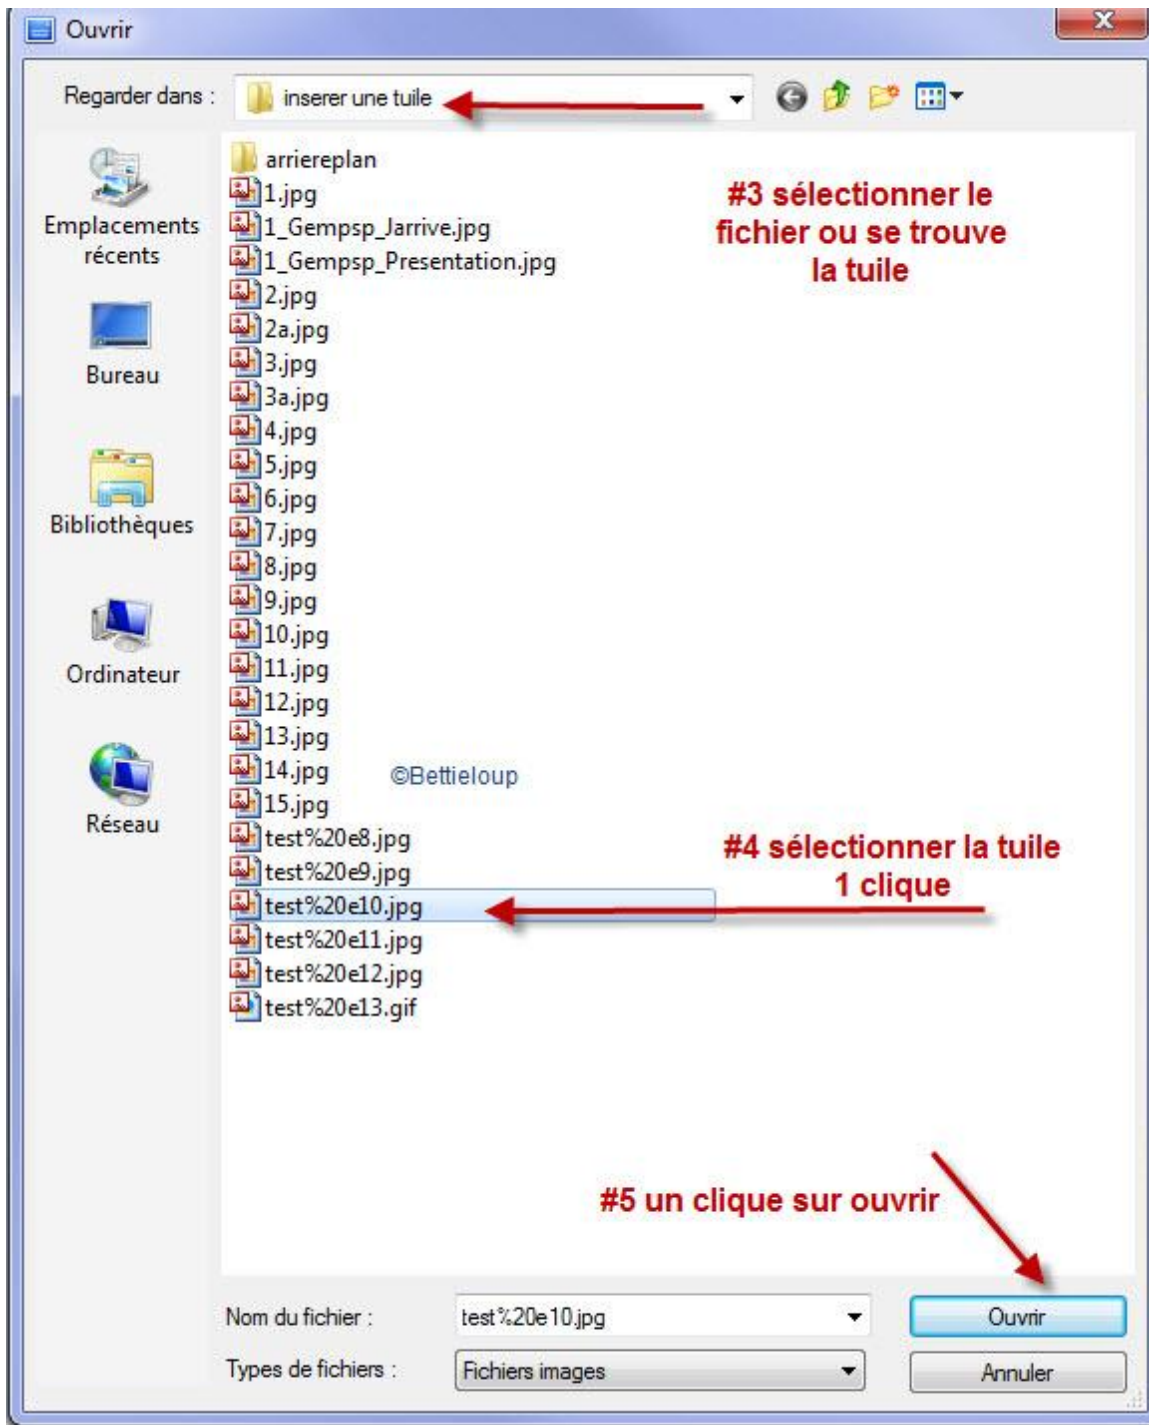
Ouvrir

Regarder dans : inserer une tuile

Emplacements récents

Bureau

Bibliothèques

Ordinateur

Réseau

arriereplan
1.jpg
1_Gempsp_Jarrive.jpg
1_Gempsp_Presentation.jpg
2.jpg
2a.jpg
3.jpg
3a.jpg
4.jpg
5.jpg
6.jpg
7.jpg
8.jpg
9.jpg
10.jpg
11.jpg
12.jpg
13.jpg
14.jpg
15.jpg
test%20e8.jpg
test%20e9.jpg
test%20e10.jpg
test%20e11.jpg
test%20e12.jpg
test%20e13.gif

#3 sélectionner le fichier ou se trouve la tuile

©Bettieloup

#4 sélectionner la tuile 1 clique

#5 un clique sur ouvrir

Nom du fichier : test%20e10.jpg

Types de fichiers : Fichiers images

Ouvrir

Annuler